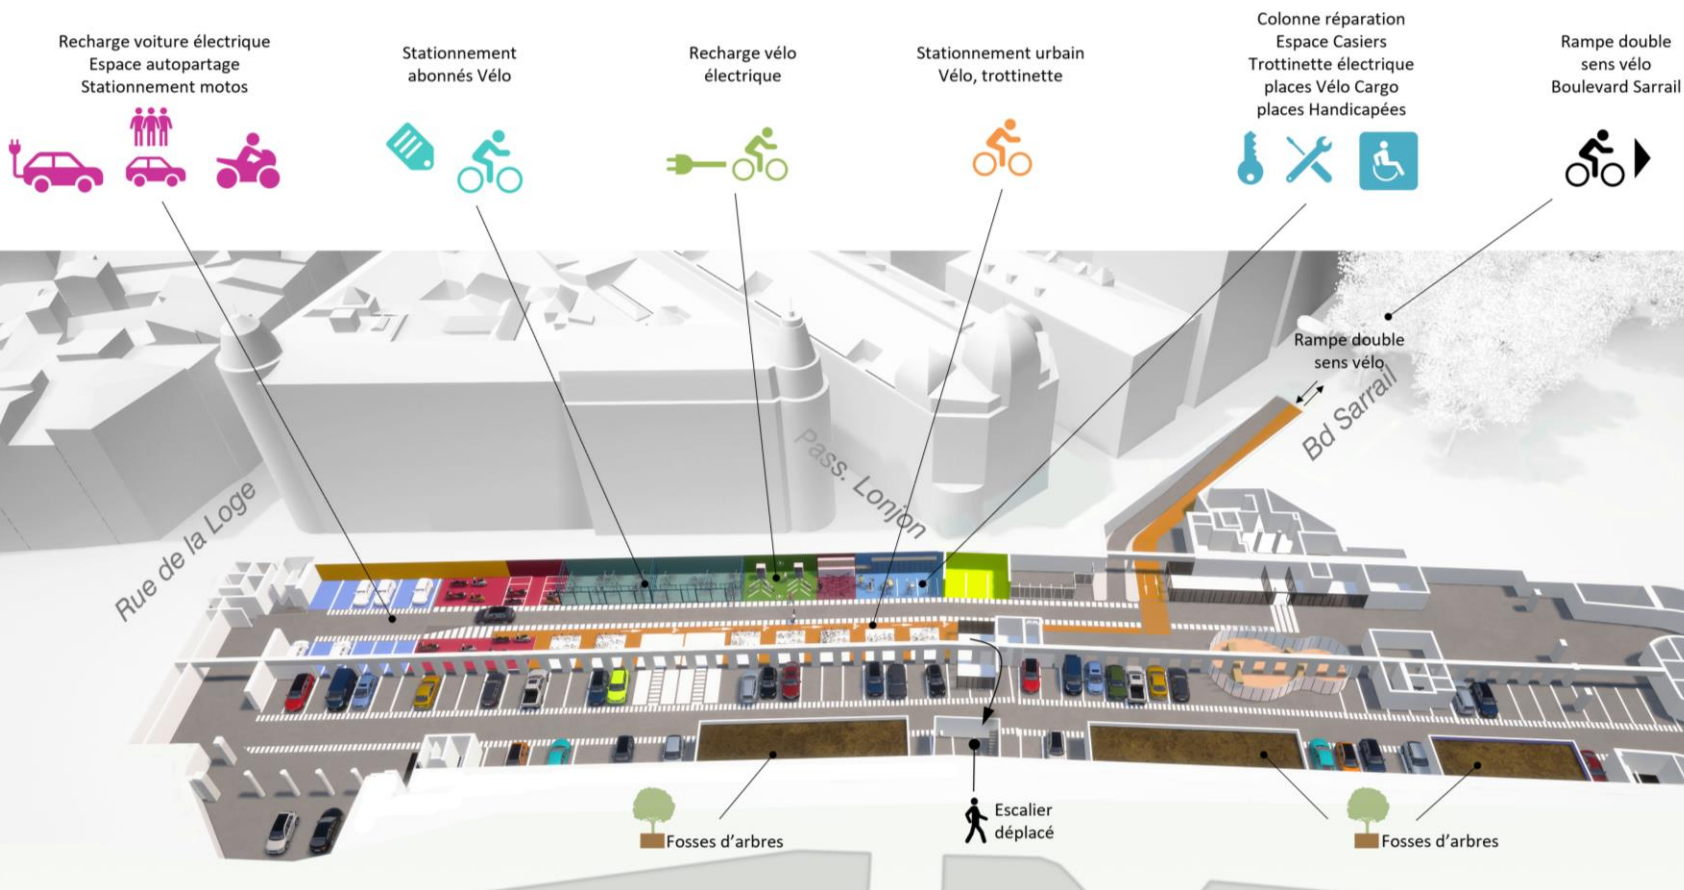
Recharge voiture électrique
Espace autopartage
Stationnement motos

Stationnement
abonnés Vélo

Recharge vélo
électrique

Stationnement urbain
Vélo, trottinette

Colonne réparation
Espace Casiers
Trottinette électrique
places Vélo Cargo
places Handicapées

Rampe double
sens vélo
Boulevard Sarrail

Rampe double
sens vélo

Bd Sarrail

Pass. Lonjon

Rue de la Loge

Fosses d'arbres

Escalier
déplacé

Fosses d'arbres